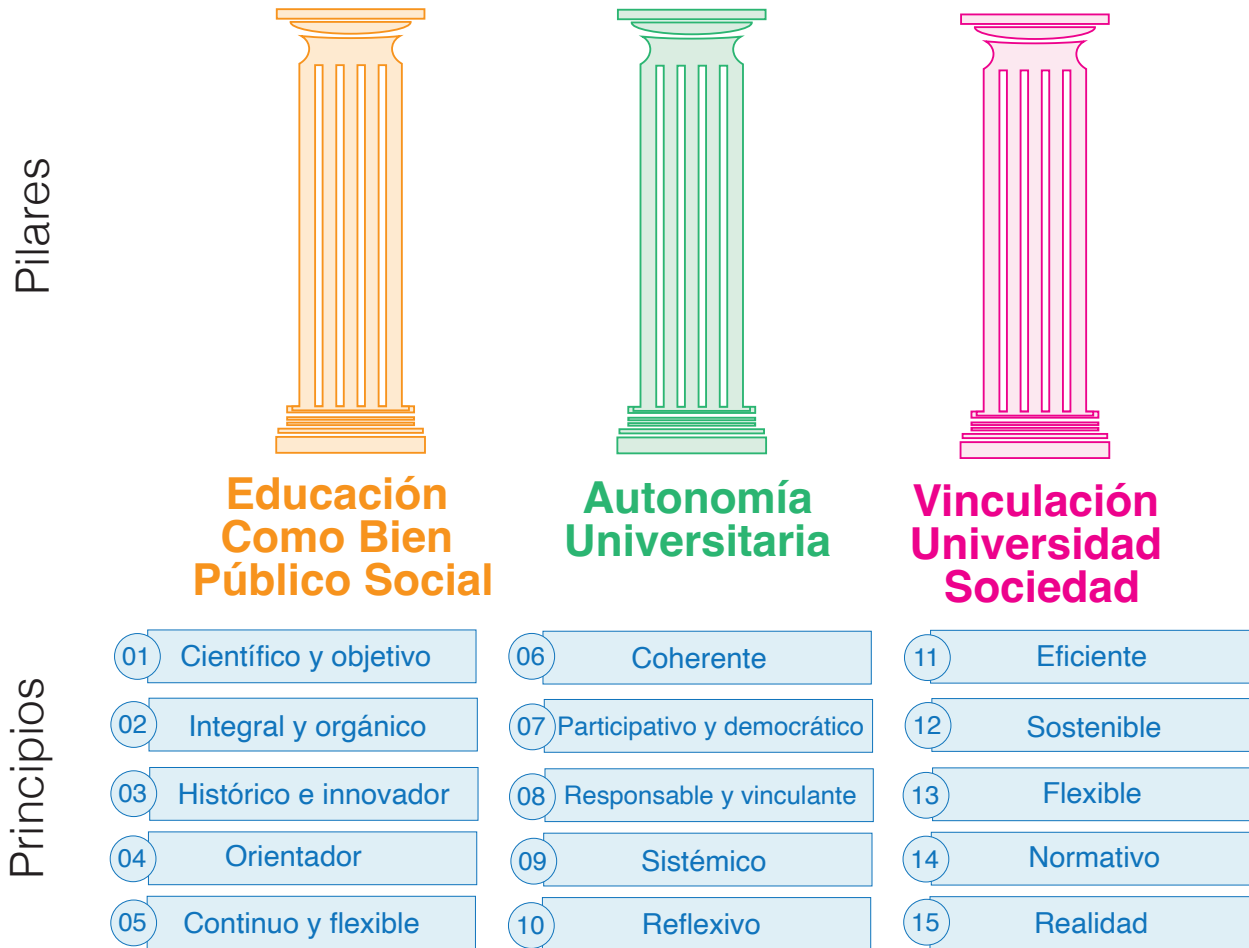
Pilares

Educación Como Bien Público Social

Autonomía Universitaria

Vinculación Universidad Sociedad

Principios

01 Científico y objetivo
02 Integral y orgánico
03 Histórico e innovador
04 Orientador
05 Continuo y flexible

06 Coherente
07 Participativo y democrático
08 Responsable y vinculante
09 Sistémico
10 Reflexivo

11 Eficiente
12 Sostenible
13 Flexible
14 Normativo
15 Realidad